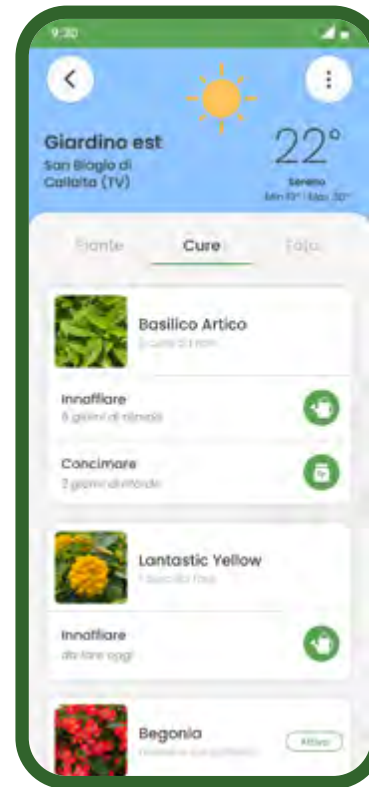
9:30

Giardino est
San Biagio di Callalta (TV)

22°
Sereno
Min 13° | Max 30°

Piante
Cure
Foto

Basilico Artico
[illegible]

Innaffiare
5 giorni di ritardo

Concimare
2 giorni di ritardo

Lantastic Yellow
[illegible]

Innaffiare
da fare oggi

Begonia
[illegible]
Attiva